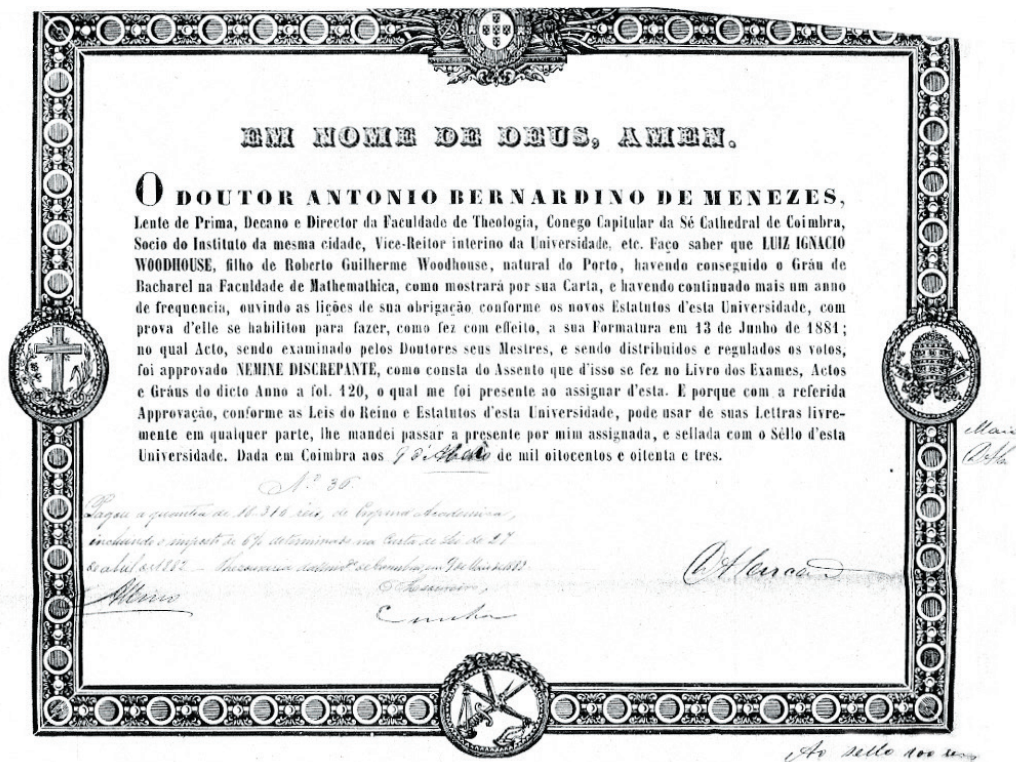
EM NOME DE DEUS, AMEN.

O DOUTOR ANTONIO BERNARDINO DE MENEZES, Lente de Prima, Decano e Director da Faculdade de Theologia, Conego Capitular da Sé Cathedral de Coimbra, Socio do Instituto da mesma cidade, Vice-Reitor interino da Universidade, etc. Faço saber que LUIZ IGNACIO WOODHOUSE, filho de Roberto Guilherme Woodhouse, natural do Porto, havendo conseguido o Gráu de Bacharel na Faculdade de Mathemathica, como mostrará por sua Carta, e havendo continuado mais um anno de frequencia, ouvindo as lições de sua obrigação conforme os novos Estatutos d'esta Universidade, com prova d'elle se habilitou para fazer, como fez com effeito, a sua Formatura em 13 de Junho de 1881; no qual Acto, sendo examinado pelos Doutores seus Mestres, e sendo distribuidos e regulados os votos, foi approvado NEMINE DISCREPANTE, como consta do Assento que d'isso se fez no Livro dos Exames, Actos e Gráus do dicto Anno a fol. 120, o qual me foi presente ao assignar d'esta. E porque com a referida Approvação, conforme as Leis do Reino e Estatutos d'esta Universidade, pode usar de suas Lettras livremente em qualquer parte, lhe mandei passar a presente por mim assignada, e sellada com o Séllo d'esta Universidade. Dada em Coimbra aos 9 de Abril de mil oitocentos e oitenta e tres.

Nº 36.

Pagou a quantia de 11.316 reis, de Propina Academica, incluindo o imposto de 6% determinado na Carta de lei de 27 de abril de 1882 — Thesouraria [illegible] de Coimbra em 9 de Abril de 1883

O Thesoureiro,
Cunha

Albino

A. Meneze

Ma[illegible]
D.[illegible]

Ao sello dos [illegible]